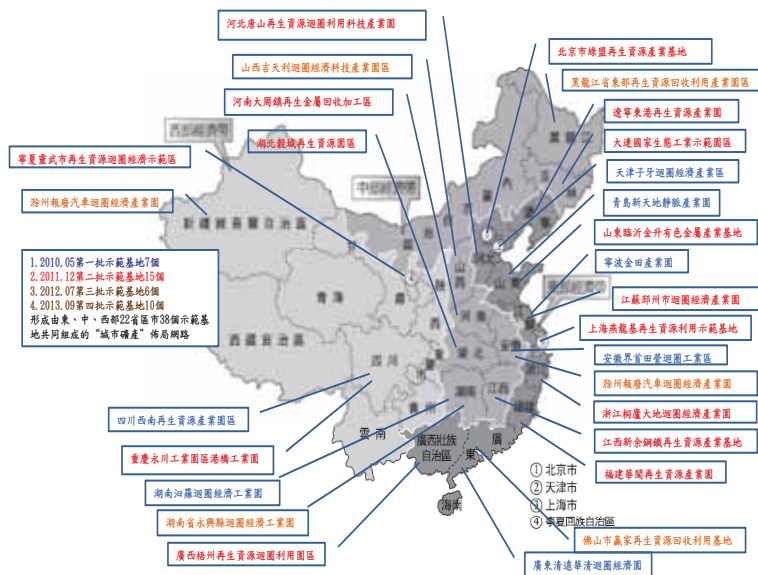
河北唐山再生資源迴圈利用科技產業園

北京市綠盟再生資源產業基地

山西吉天利迴圈經濟科技產業園區

黑龍江省東部再生資源回收利用產業園區

河南大周鎮再生金屬回收加工區

遼寧東港再生資源產業園

湖北穀城再生資源園區

大連國家生態工業示範園區

天津子牙迴圈經濟產業區

寧夏靈武市再生資源迴圈經濟示範區

青島新天地靜脈產業園

滁州報廢汽車迴圈經濟產業園

山東臨沂金升有色金屬產業基地

寧波金田產業園

1.2010.05第一批示範基地7個
2.2011.12第二批示範基地15個
3.2012.07第三批示範基地6個
4.2013.09第四批示範基地10個
形成由東、中、西部22省區市38個示範基地共同組成的"城市礦產"佈局網路

江蘇邳州市迴圈經濟產業園

上海燕龍基再生資源利用示範基地

安徽界首田營迴圈工業區

滁州報廢汽車迴圈經濟產業園

浙江桐廬大地迴圈經濟產業園

四川西南再生資源產業園區

江西新余鋼鐵再生資源產業基地

重慶永川工業園區港橋工業園

福建華閩再生資源產業園

湖南汨羅迴圈經濟工業園

湖南省永興縣迴圈經濟工業園

佛山市贏家再生資源回收利用基地

廣西梧州再生資源迴圈利用園區

廣東清遠華清迴圈經濟園

西部經濟帶

中部經濟帶

新疆維吾爾自治區

青海

西藏自治區

四川

雲南

廣西壯族自治區

廣東

海南

山西

河南

湖北

湖南

江西

北京

① 北京市
② 天津市
③ 上海市
④ 寧夏回族自治區